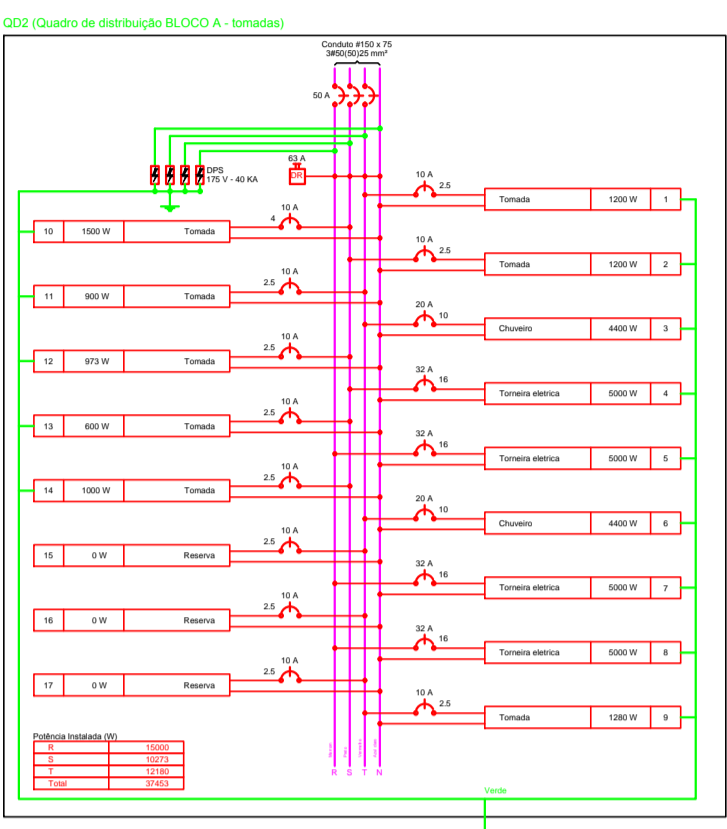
QD2 (Quadro de distribuição BLOCO A - tomadas)

Conduto #150 x 75
3#50(50)25 mm²

50 A

DPS
175 V - 40 KA

63 A
DR

10 A
2.5

| Tomada | 1200 W | 1 |
|---|---|---|

| 10 | 1500 W | Tomada |
|---|---|---|

4
10 A

10 A
2.5

| Tomada | 1200 W | 2 |
|---|---|---|

10 A
2.5

| 11 | 900 W | Tomada |
|---|---|---|

20 A
10

| Chuveiro | 4400 W | 3 |
|---|---|---|

10 A
2.5

| 12 | 973 W | Tomada |
|---|---|---|

32 A
16

| Torneira eletrica | 5000 W | 4 |
|---|---|---|

10 A
2.5

| 13 | 600 W | Tomada |
|---|---|---|

32 A
16

| Torneira eletrica | 5000 W | 5 |
|---|---|---|

10 A
2.5

| 14 | 1000 W | Tomada |
|---|---|---|

20 A
10

| Chuveiro | 4400 W | 6 |
|---|---|---|

10 A
2.5

| 15 | 0 W | Reserva |
|---|---|---|

32 A
16

| Torneira eletrica | 5000 W | 7 |
|---|---|---|

10 A
2.5

| 16 | 0 W | Reserva |
|---|---|---|

32 A
16

| Torneira eletrica | 5000 W | 8 |
|---|---|---|

10 A
2.5

| 17 | 0 W | Reserva |
|---|---|---|

10 A
2.5

| Tomada | 1280 W | 9 |
|---|---|---|

Potência Instalada (W)

| R | 15000 |
|---|---|
| S | 10273 |
| T | 12180 |
| Total | 37453 |

R S T N

Verde